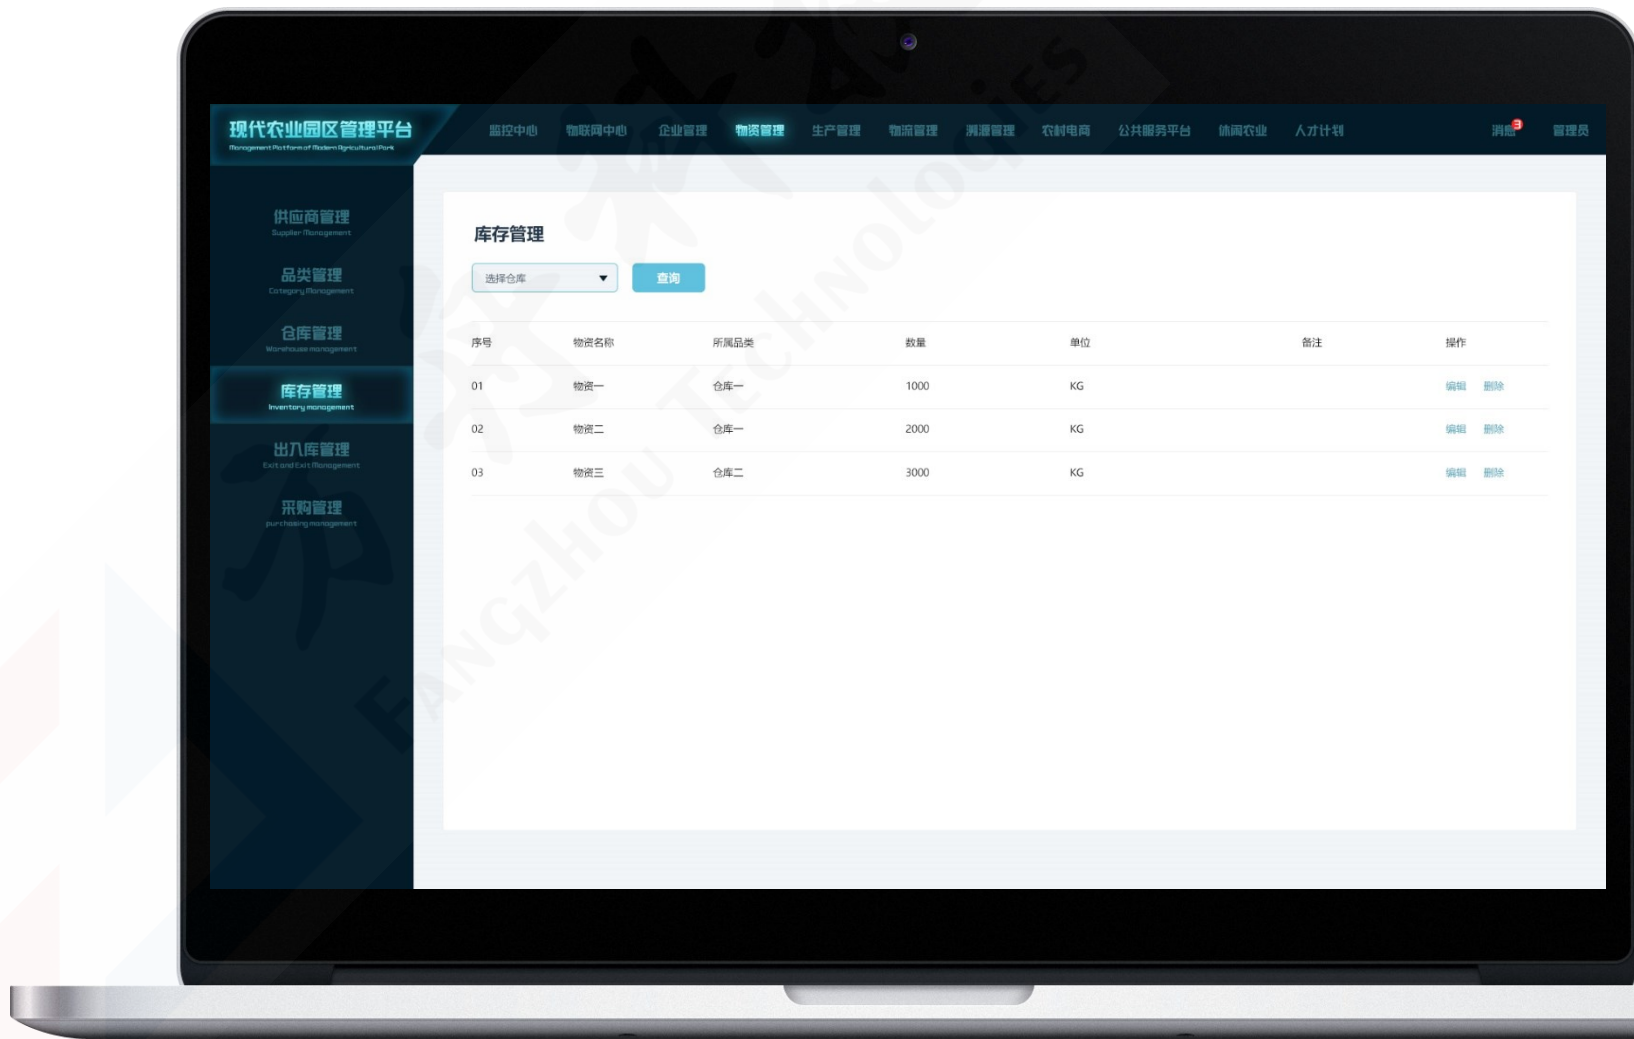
现代农业园区管理平台
Management Platform of Modern Agricultural Park

监控中心 物联网中心 企业管理 物资管理 生产管理 物流管理 溯源管理 农村电商 公共服务平台 休闲农业 人才计划 消息 3 管理员

供应商管理
Supplier Management
品类管理
Category Management
仓库管理
Warehouse management
库存管理
Inventory management
出入库管理
Exit and Exit Management
采购管理
purchasing management

库存管理

选择仓库
查询

| 序号 | 物资名称 | 所属品类 | 数量 | 单位 | 备注 | 操作 |
|---|---|---|---|---|---|---|
| 01 | 物资一 | 仓库一 | 1000 | KG | | 编辑 删除 |
| 02 | 物资二 | 仓库一 | 2000 | KG | | 编辑 删除 |
| 03 | 物资三 | 仓库二 | 3000 | KG | | 编辑 删除 |

FANGZHOU TECHNOLOGIES